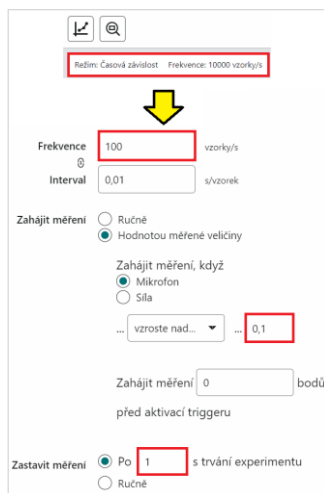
Režim: Časová závislost Frekvence: 10000 vzorky/s

Frekvence 100 vzorky/s
Interval 0,01 s/vzorek

Zahájit měření Ručně
Hodnotou měřené veličiny

Zahájit měření, když
Mikrofon
Síla

... vzroste nad... ... 0,1

Zahájit měření 0 bodů
před aktivací triggeru

Zastavit měření Po 1 s trvání experimentu
Ručně